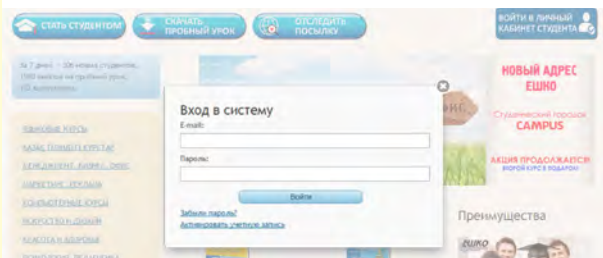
СТАТЬ СТУДЕНТОМ
СКАЧАТЬ ПРОБНЫЙ УРОК
ОТСЛЕДИТЬ ПОСЫЛКУ
ВОЙТИ В ЛИЧНЫЙ КАБИНЕТ СТУДЕНТА

За 7 дней - 106 новых студентов, 1560 заявок на пробные уроки, 172 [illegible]

ЯЗЫКОВЫЕ КУРСЫ
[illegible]
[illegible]
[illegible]
КОМПЬЮТЕРНЫЕ КУРСЫ
ИСКУССТВО И ДИЗАЙН
КРАСОТА И ЗДОРОВЬЕ
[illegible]

Вход в систему
E-mail:
Пароль:
Войти
Забыли пароль?
Активировать учетную запись

НОВЫЙ АДРЕС ЕШКО
Студенческий городок
CAMPUS
АКЦИЯ ПРОДОЛЖАЕТСЯ!
ВТОРОЙ КУРС В ПОДАРОК!

Преимущества
ешко